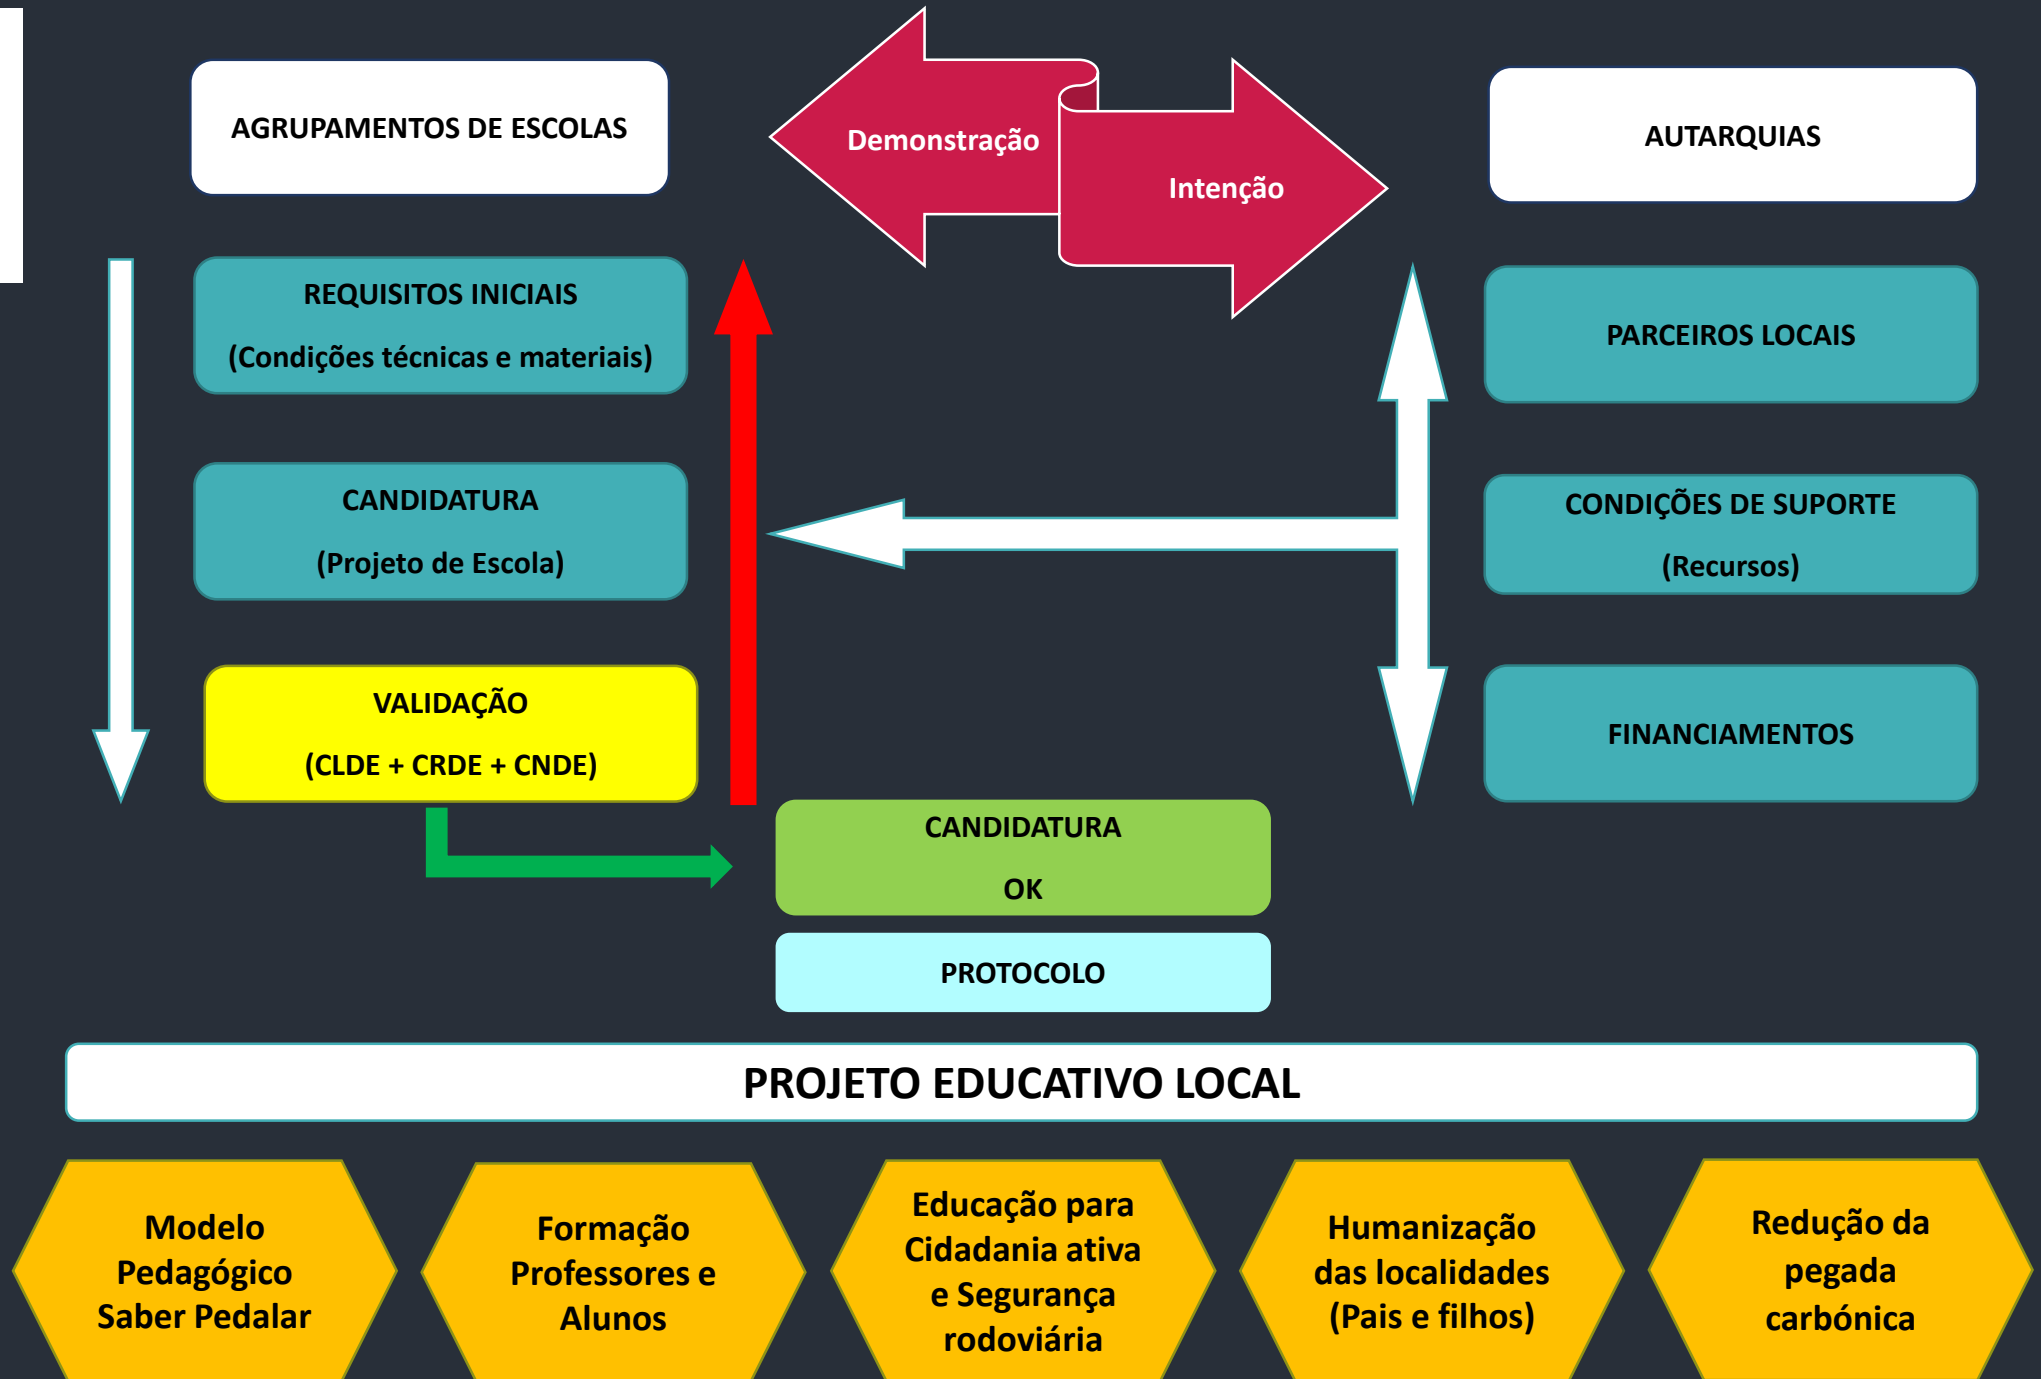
AGRUPAMENTOS DE ESCOLAS

Demonstração

Intenção

AUTARQUIAS

REQUISITOS INICIAIS

(Condições técnicas e materiais)

PARCEIROS LOCAIS

CANDIDATURA

(Projeto de Escola)

CONDIÇÕES DE SUPORTE

(Recursos)

VALIDAÇÃO

(CLDE + CRDE + CNDE)

FINANCIAMENTOS

CANDIDATURA

OK

PROTOCOLO

PROJETO EDUCATIVO LOCAL

Modelo Pedagógico Saber Pedalar

Formação Professores e Alunos

Educação para Cidadania ativa e Segurança rodoviária

Humanização das localidades (Pais e filhos)

Redução da pegada carbónica